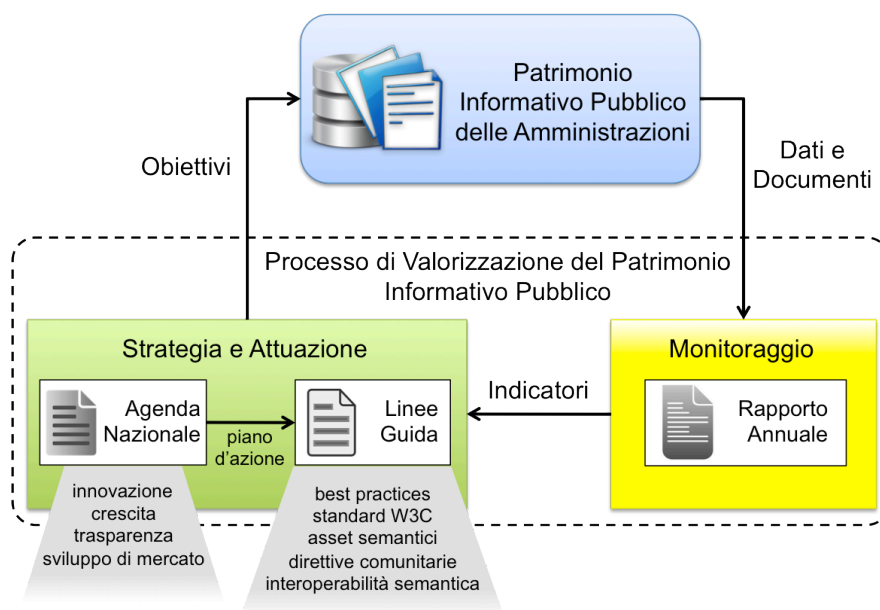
Patrimonio Informativo Pubblico delle Amministrazioni

Obiettivi

Dati e Documenti

Processo di Valorizzazione del Patrimonio Informativo Pubblico

Strategia e Attuazione

Agenda Nazionale

piano d’azione

Linee Guida

Indicatori

Monitoraggio

Rapporto Annuale

innovazione
crescita
trasparenza
sviluppo di mercato

best practices
standard W3C
asset semantici
direttive comunitarie
interoperabilità semantica